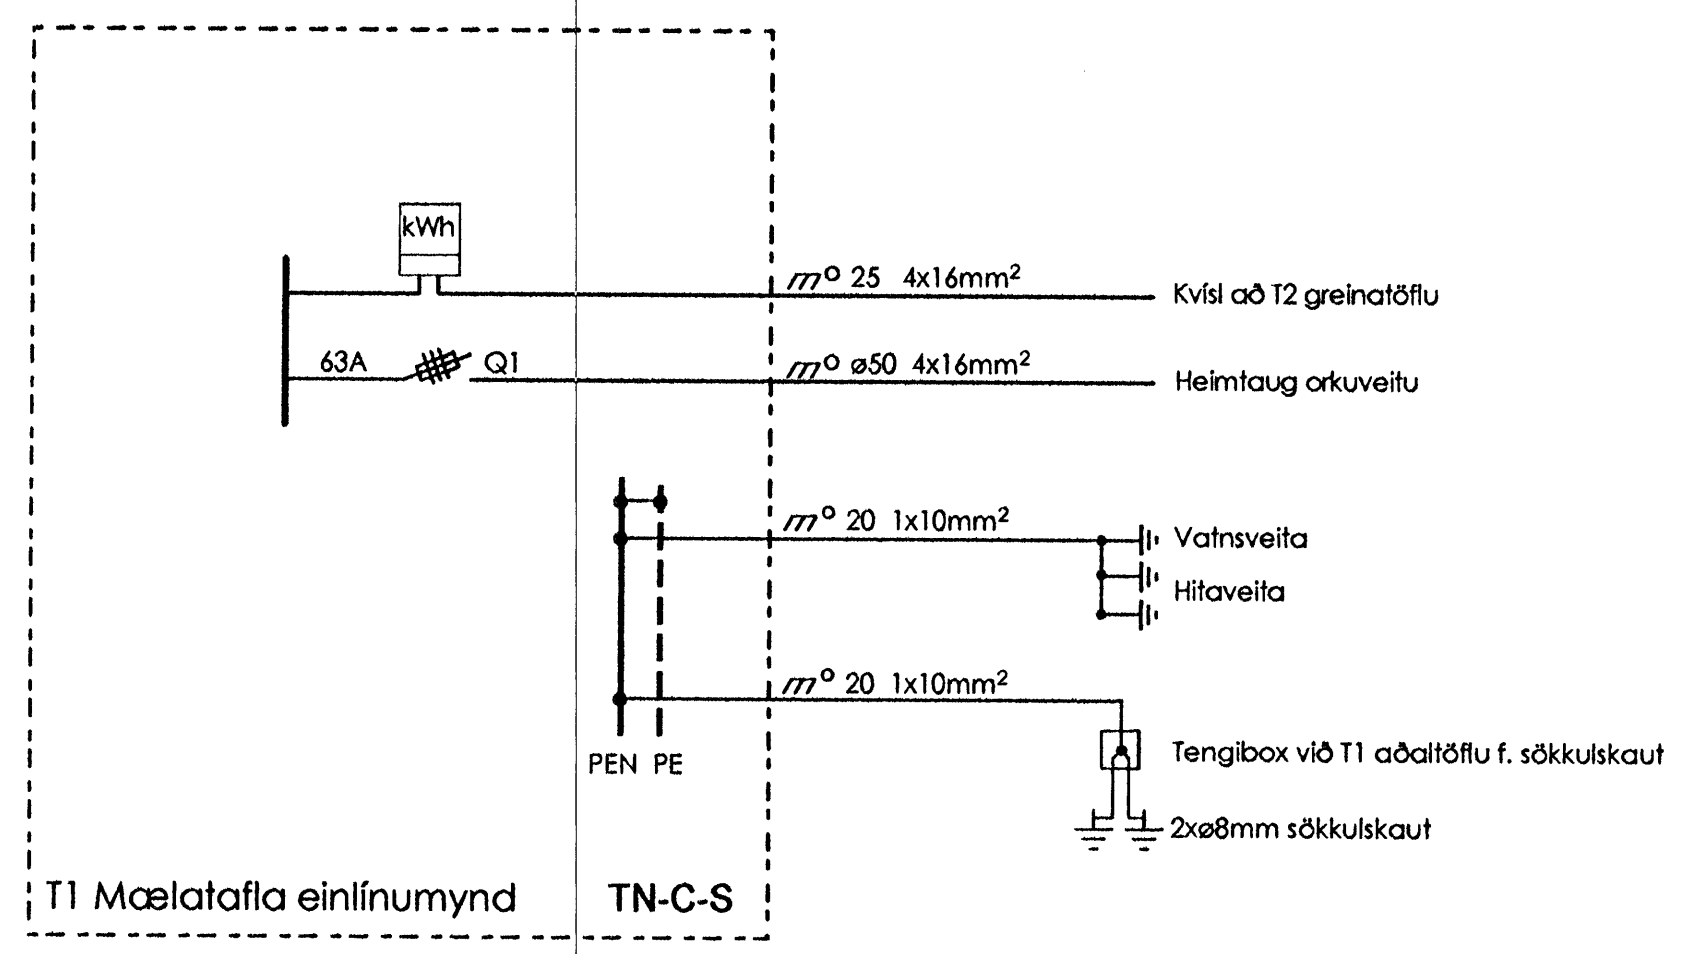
kWh

63A Q1

$m^{o}$ 25 4x16mm$^2$ Kvísl að T2 greinatöflu

$m^{o}$ ø50 4x16mm$^2$ Heimtaug orkuveitu

$m^{o}$ 20 1x10mm$^2$ Vatnsveita

Hitaveita

$m^{o}$ 20 1x10mm$^2$

Tengibox við T1 aðaltöflu f. sökkulskaut

2xø8mm sökkulskaut

PEN PE

T1 Mælatafla einlínumynd

TN-C-S